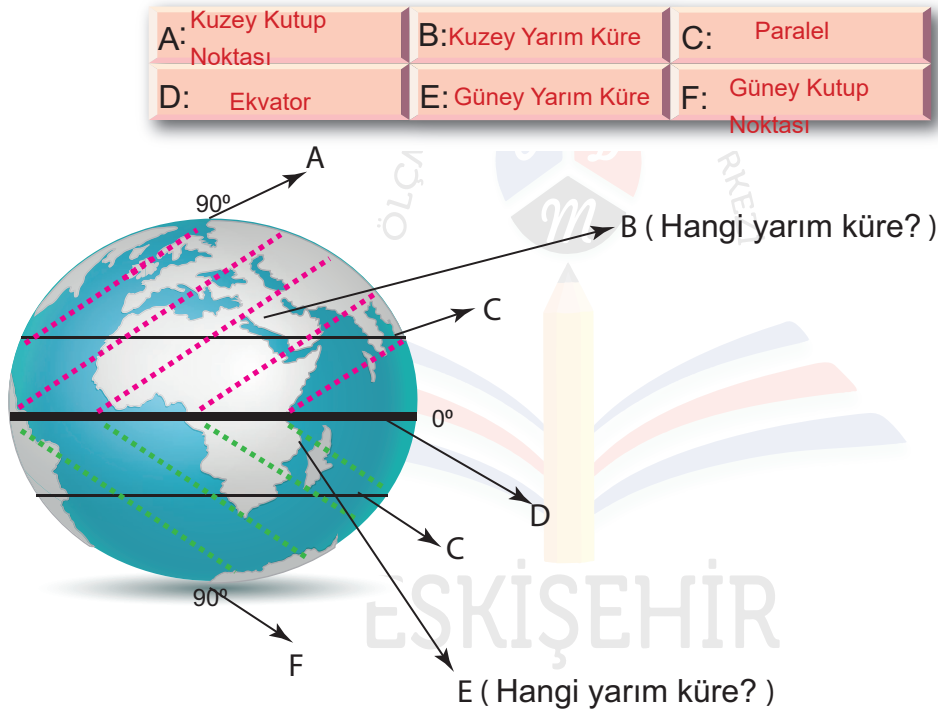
| A: Kuzey Kutup Noktası | B:Kuzey Yarım Küre | C: Paralel |
|---|---|---|
| D: Ekvator | E: Güney Yarım Küre | F: Güney Kutup Noktası |

A

90º

B ( Hangi yarım küre? )

C

0º

D

C

90º

F

E ( Hangi yarım küre? )

ÖLÇ

RKEZ

ESKİŞEHİR